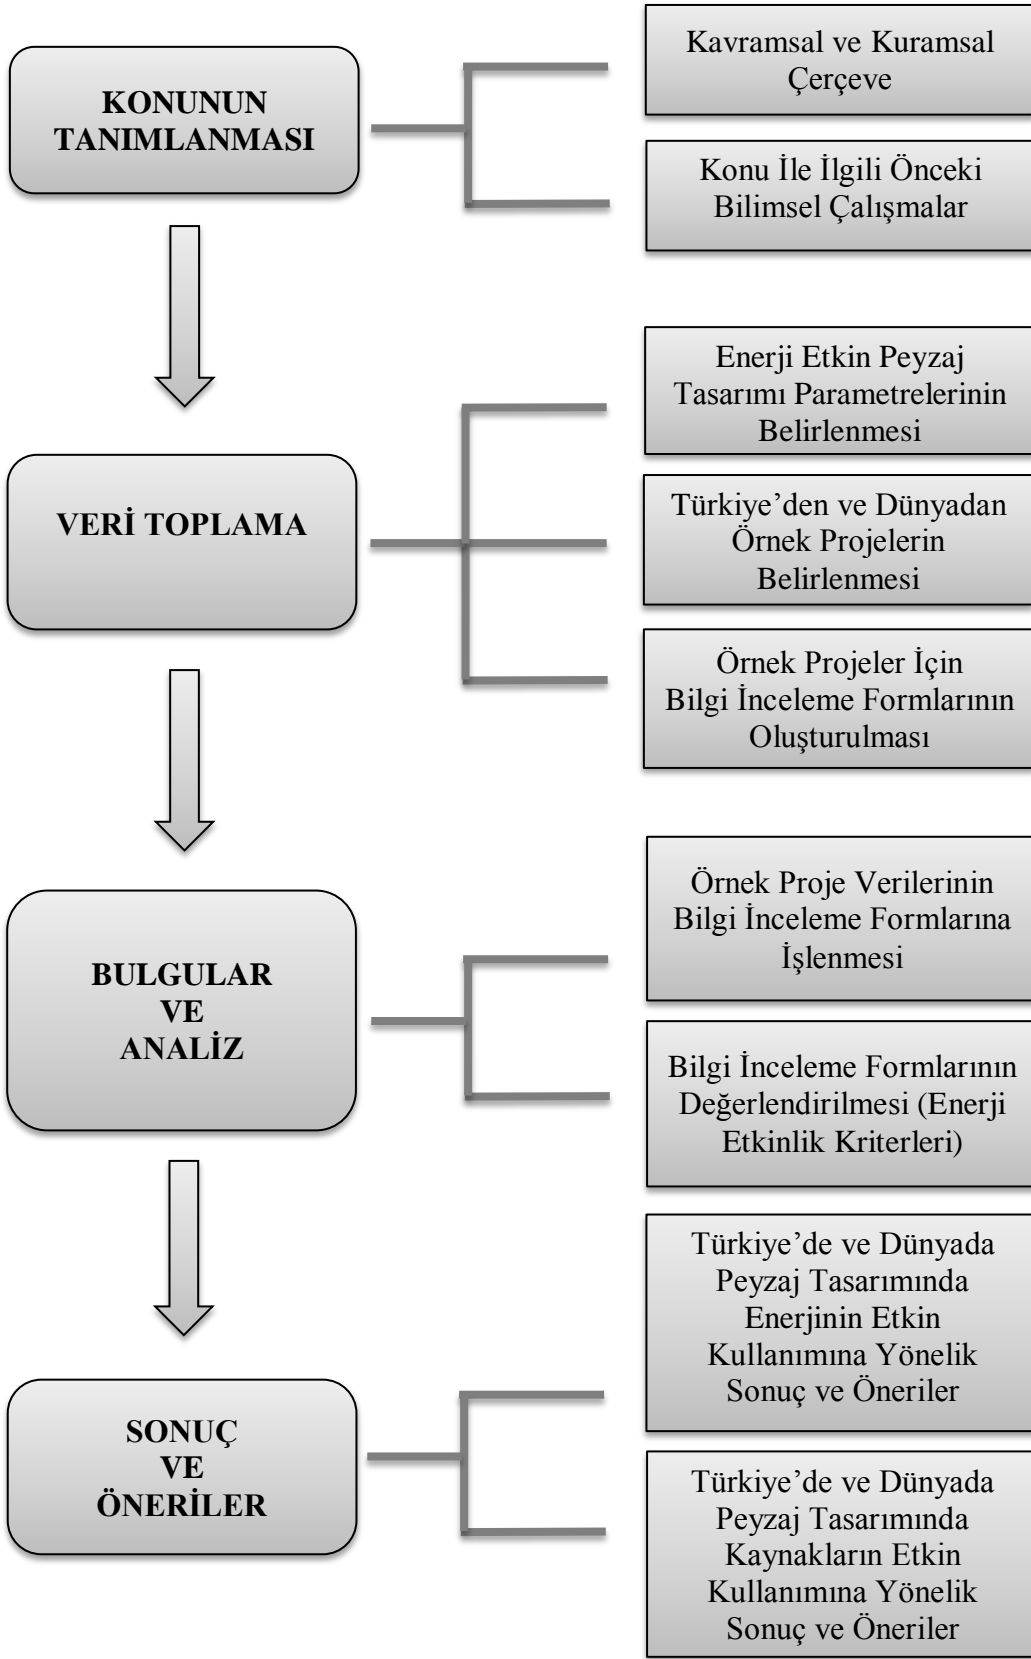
KONUNUN TANIMLANMASI

Kavramsal ve Kuramsal Çerçeve

Konu İle İlgili Önceki Bilimsel Çalışmalar

VERİ TOPLAMA

Enerji Etkin Peyzaj Tasarımı Parametrelerinin Belirlenmesi

Türkiye'den ve Dünyadan Örnek Projelerin Belirlenmesi

Örnek Projeler İçin Bilgi İnceleme Formlarının Oluşturulması

BULGULAR VE ANALİZ

Örnek Proje Verilerinin Bilgi İnceleme Formlarına İşlenmesi

Bilgi İnceleme Formlarının Değerlendirilmesi (Enerji Etkinlik Kriterleri)

SONUÇ VE ÖNERİLER

Türkiye'de ve Dünyada Peyzaj Tasarımında Enerjinin Etkin Kullanımına Yönelik Sonuç ve Öneriler

Türkiye'de ve Dünyada Peyzaj Tasarımında Kaynakların Etkin Kullanımına Yönelik Sonuç ve Öneriler